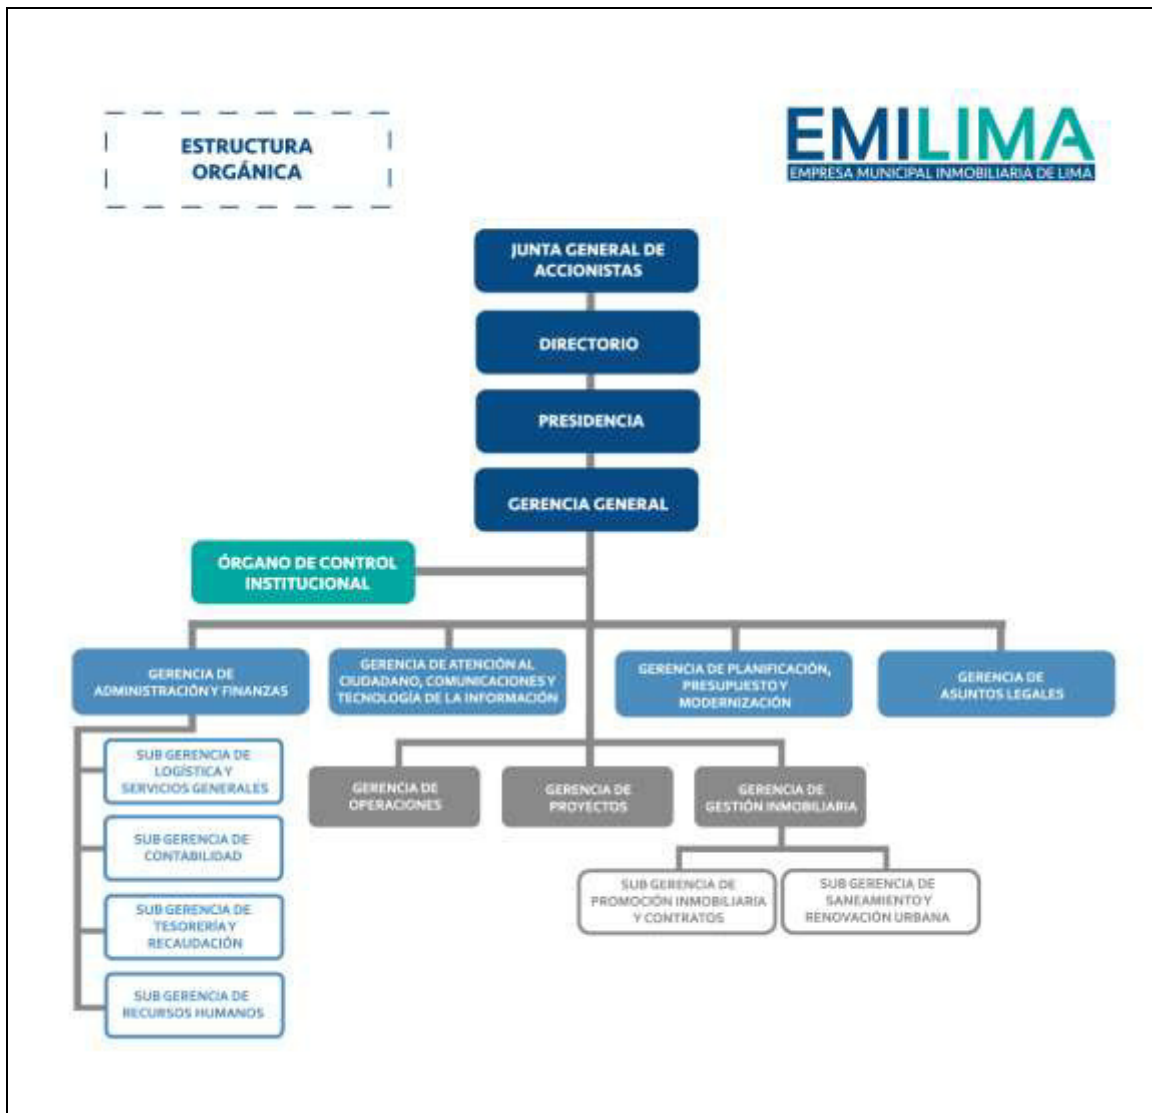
ESTRUCTURA ORGÁNICA

EMILIMA
EMPRESA MUNICIPAL INMOBILIARIA DE LIMA

JUNTA GENERAL DE ACCIONISTAS

DIRECTORIO

PRESIDENCIA

GERENCIA GENERAL

ÓRGANO DE CONTROL INSTITUCIONAL

GERENCIA DE ADMINISTRACIÓN Y FINANZAS

GERENCIA DE ATENCIÓN AL CIUDADANO, COMUNICACIONES Y TECNOLOGÍA DE LA INFORMACIÓN

GERENCIA DE PLANIFICACIÓN, PRESUPUESTO Y MODERNIZACIÓN

GERENCIA DE ASUNTOS LEGALES

SUB GERENCIA DE LOGÍSTICA Y SERVICIOS GENERALES

SUB GERENCIA DE CONTABILIDAD

SUB GERENCIA DE TESORERÍA Y RECAUDACIÓN

SUB GERENCIA DE RECURSOS HUMANOS

GERENCIA DE OPERACIONES

GERENCIA DE PROYECTOS

GERENCIA DE GESTIÓN INMOBILIARIA

SUB GERENCIA DE PROMOCIÓN INMOBILIARIA Y CONTRATOS

SUB GERENCIA DE SANEAMIENTO Y RENOVACIÓN URBANA